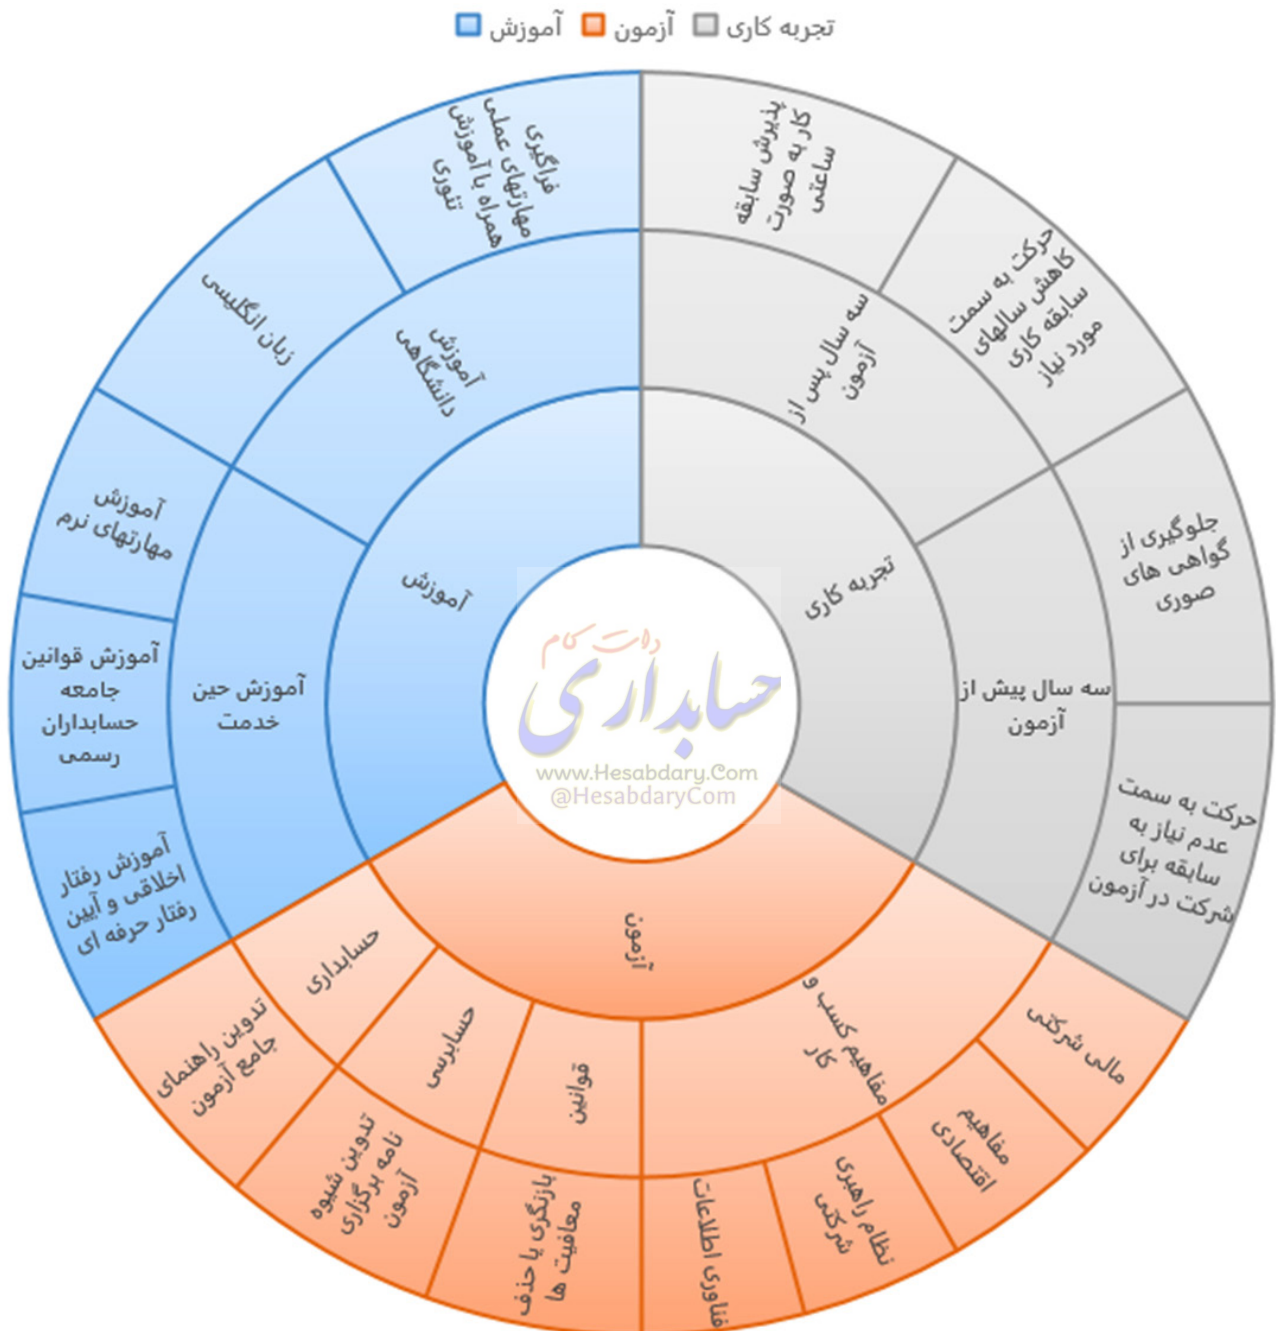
تجربه کاری آزمون آموزش

پذیرش سابقه کار به صورت ساعتی

حرکت به سمت کاهش سالهای سابقه کاری مورد نیاز

سه سال پس از آزمون

جلوگیری از گواهی های صوری

تجربه کاری

سه سال پیش از آزمون

حرکت به سمت عدم نیاز به سابقه برای شرکت در آزمون

فراگیری مهارتهای عملی همراه با آموزش تئوری

زبان انگلیسی

آموزش دانشگاهی

آموزش مهارتهای نرم

آموزش

آموزش حین خدمت

آموزش قوانین جامعه حسابداران رسمی

آموزش رفتار اخلاقی و آیین رفتار حرفه ای

حسابداری

آزمون

مفاهیم کسب و کار

مالی شرکتی

تدوین راهنمای جامع آزمون

حسابرسی

قوانین

مفاهیم اقتصادی

تدوین شیوه نامه برگزاری آزمون

بازنگری یا حذف معافیت ها

فناوری اطلاعات

نظام راهبری شرکتی

حسابداری دات کام
www.Hesabdary.Com
@HesabdaryCom